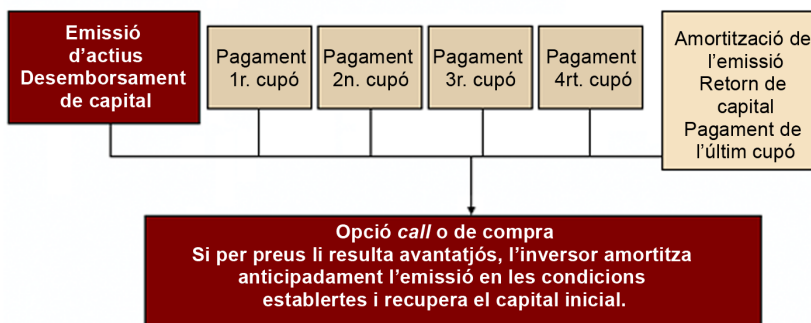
Emissió d’actius
Desemborsament de capital

Pagament 1r. cupó

Pagament 2n. cupó

Pagament 3r. cupó

Pagament 4rt. cupó

Amortització de l’emissió
Retorn de capital
Pagament de l’últim cupó

Opció *call* o de compra
Si per preus li resulta avantatjós, l’inversor amortitza anticipadament l’emissió en les condicions establertes i recupera el capital inicial.